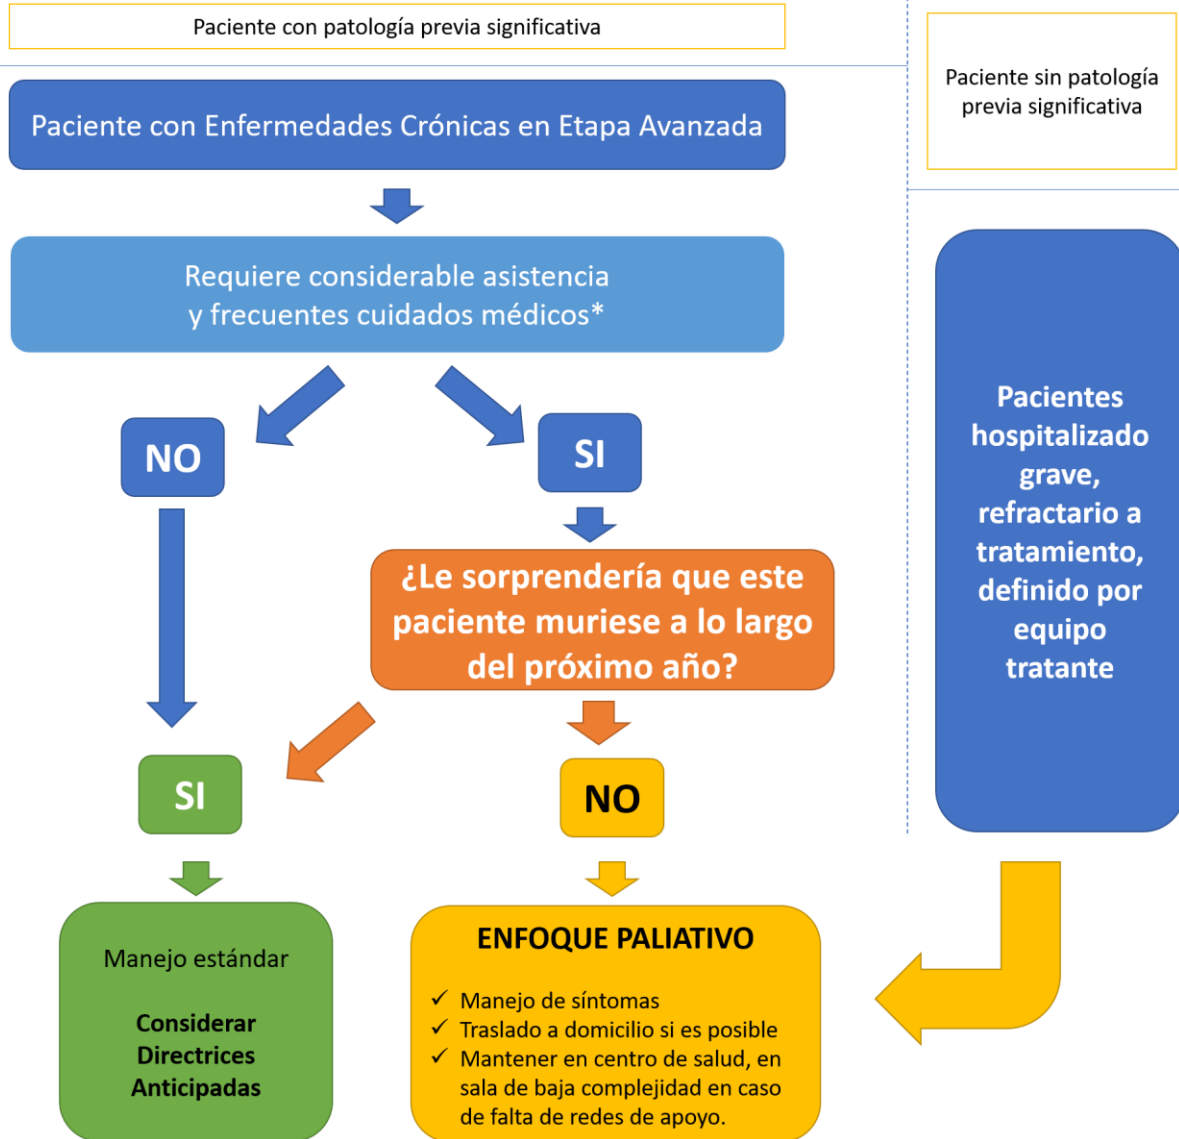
Paciente con patología previa significativa

Paciente sin patología previa significativa

Paciente con Enfermedades Crónicas en Etapa Avanzada

Requiere considerable asistencia y frecuentes cuidados médicos*

NO

SI

¿Le sorprendería que este paciente muriese a lo largo del próximo año?

SI

NO

Pacientes hospitalizado grave, refractario a tratamiento, definido por equipo tratante

Manejo estándar

Considerar Directrices Anticipadas

ENFOQUE PALIATIVO

✓ Manejo de síntomas
✓ Traslado a domicilio si es posible
✓ Mantener en centro de salud, en sala de baja complejidad en caso de falta de redes de apoyo.